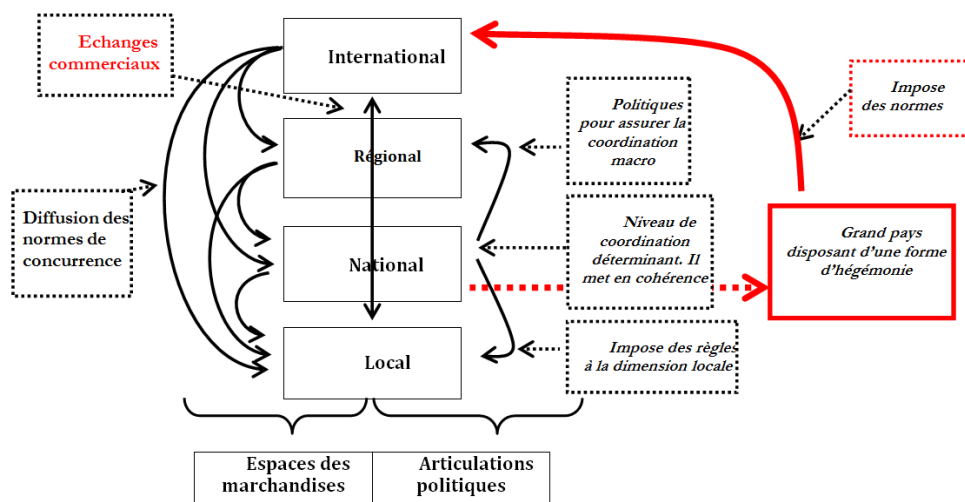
Echanges commerciaux

International

Impose des normes

Politiques pour assurer la coordination macro

Régional

Diffusion des normes de concurrence

Niveau de coordination déterminant. Il met en cohérence

Grand pays disposant d'une forme d'hégémonie

National

Local

Impose des règle à la dimension locale

| Espaces des marchandises | Articulations politiques |
|---|---|